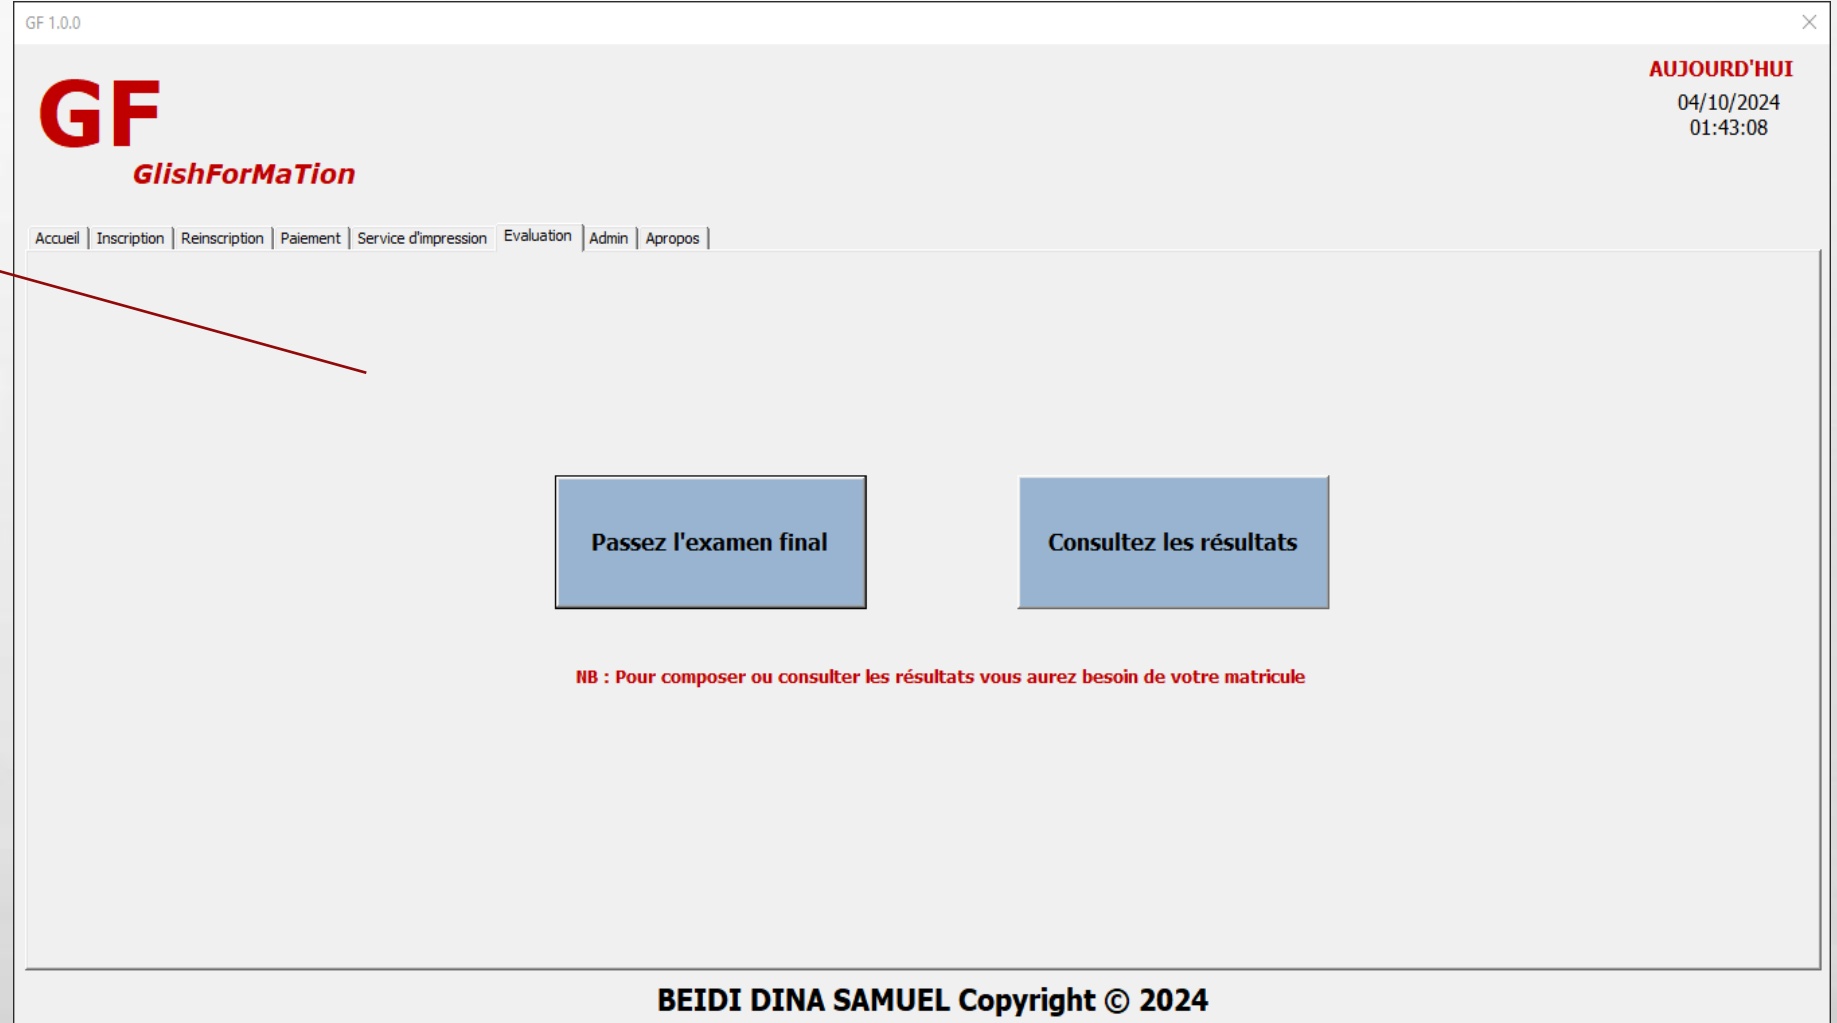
GF 1.0.0

GF
GlishForMaTion

AUJOURD'HUI
04/10/2024
01:43:08

Accueil | Inscription | Reinscription | Paiement | Service d'impression | Evaluation | Admin | Apropos

Passez l'examen final

Consultez les résultats

NB : Pour composer ou consulter les résultats vous aurez besoin de votre matricule

BEIDI DINA SAMUEL Copyright © 2024